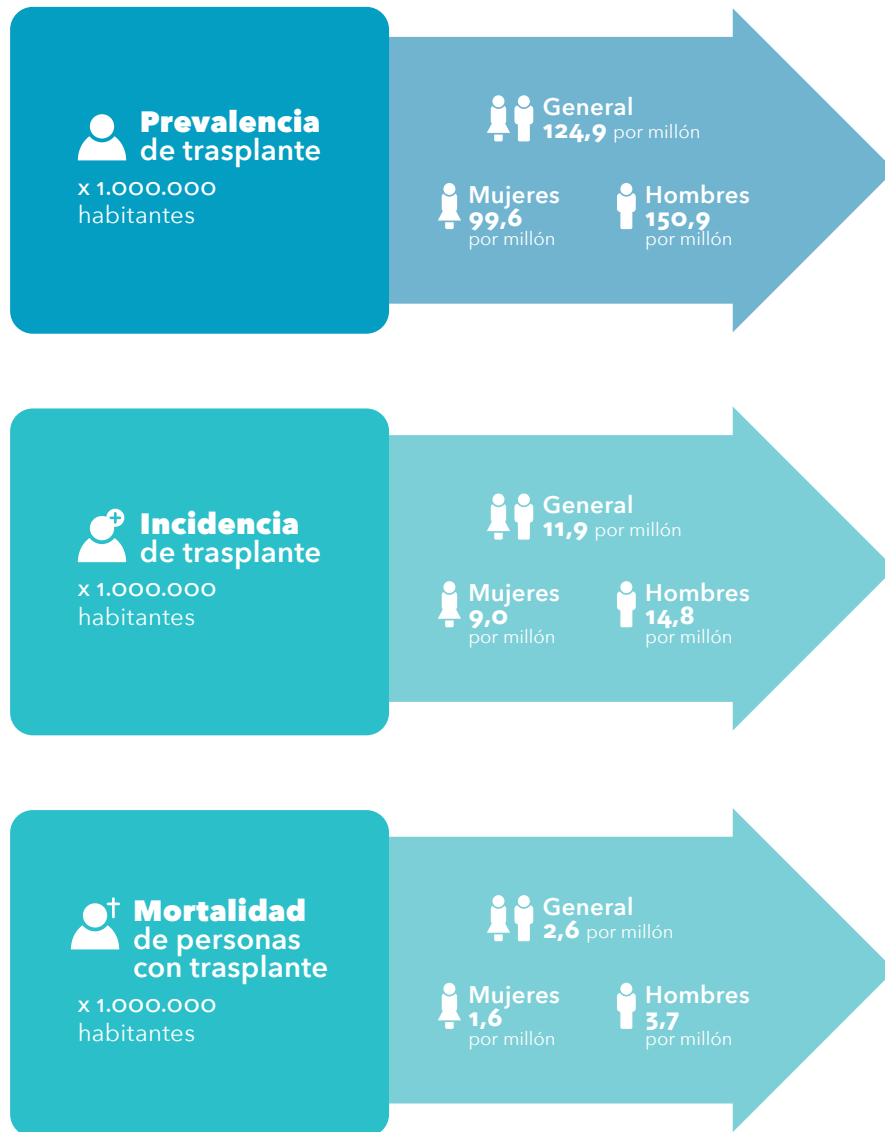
Prevalencia de trasplante
x 1.000.000 habitantes

General
124,9 por millón

Mujeres
99,6
por millón

Hombres
150,9
por millón

Incidencia de trasplante
x 1.000.000 habitantes

General
11,9 por millón

Mujeres
9,0
por millón

Hombres
14,8
por millón

Mortalidad de personas con trasplante
x 1.000.000 habitantes

General
2,6 por millón

Mujeres
1,6
por millón

Hombres
3,7
por millón